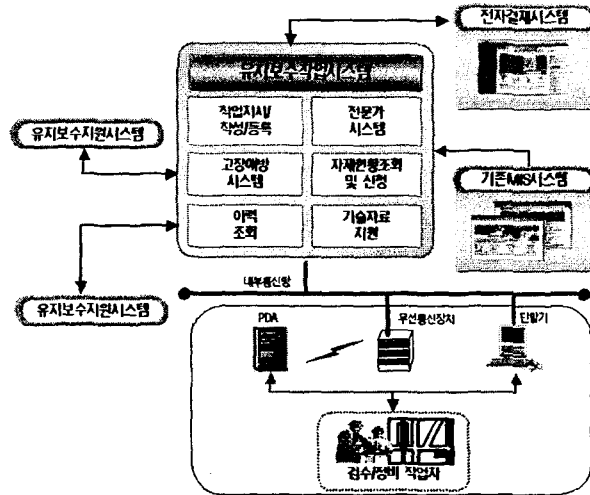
전자결재시스템

유지보수작업시스템

작업지시/작성/등록

전문가 시스템

유지보수지원시스템

고장예방 시스템

자재현황조회 및 신청

기존MIS시스템

이력 조회

기술자료 지원

내부통신망

유지보수지원시스템

PDA

무선통신장치

단말기

검수/정비 작업자